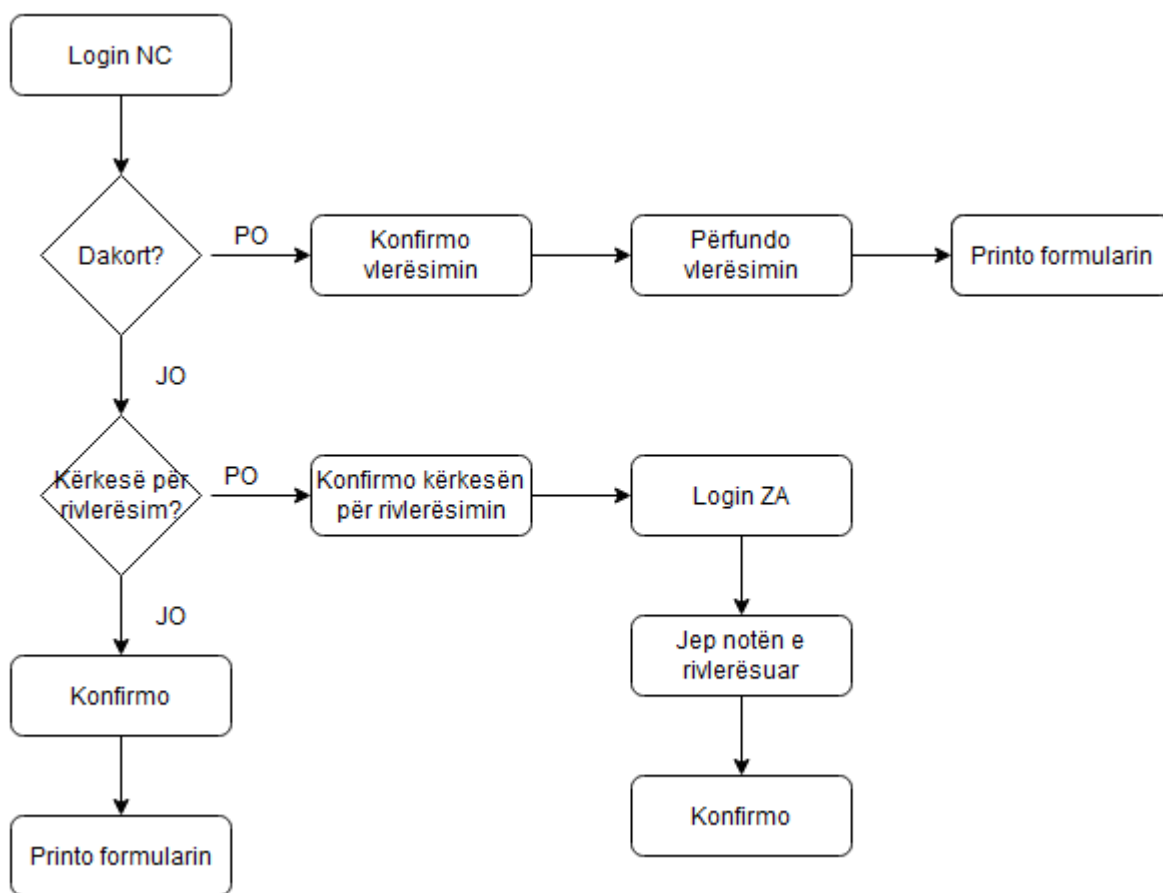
Login NC

Dakort?

PO

Konfirmo vlerësimin

Përfundo vlerësimin

Printo formularin

JO

Kërkesë për rivlerësim?

PO

Konfirmo kërkesën për rivlerësimin

Login ZA

Jep notën e rivlerësuar

Konfirmo

JO

Konfirmo

Printo formularin